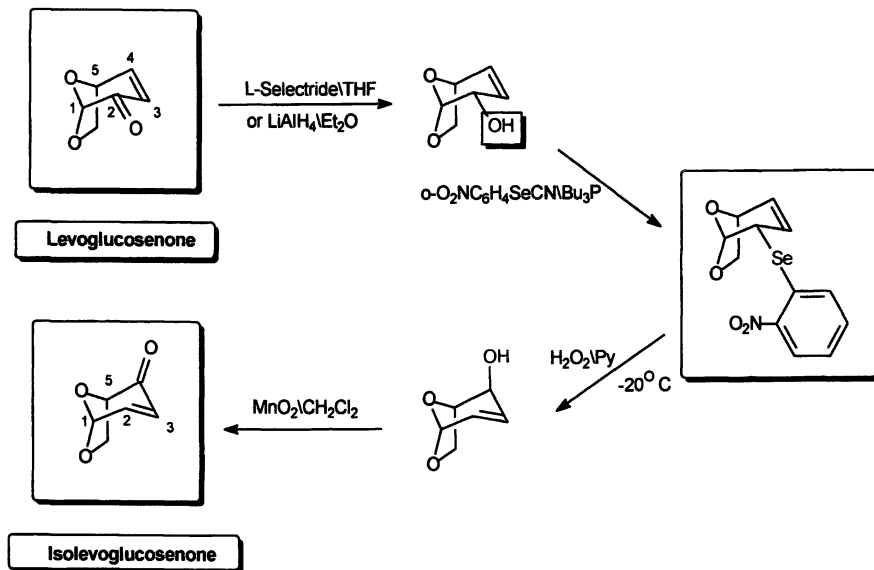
O 5 4
1 2 3
O O

Levoglucosenone

L-Selectride\THF
or $LiAlH_4\backslash Et_2O$

O
O OH

o-$O_2NC_6H_4SeCN\backslash Bu_3P$

O
O Se
$O_2N$

$H_2O_2\backslash Py$
-20° C

OH
O
O

$MnO_2\backslash CH_2Cl_2$

O
O 5
1 2 3
O

Isolevoglucosenone